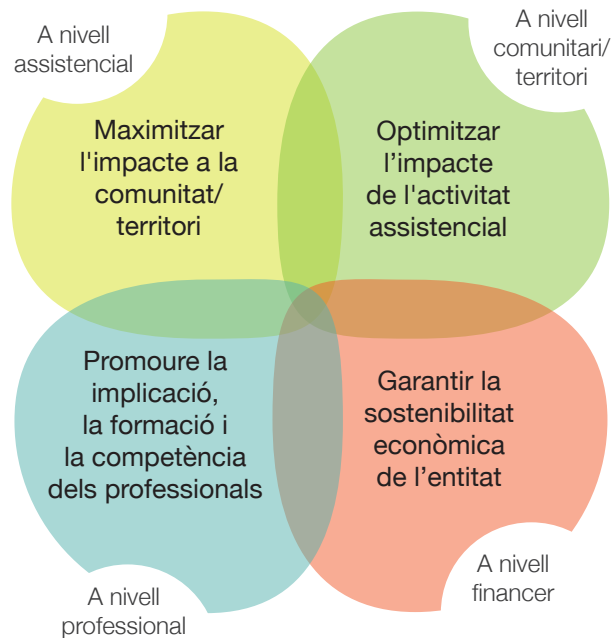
A nivell assistencial

A nivell comunitari/ territori

Maximitzar l'impacte a la comunitat/ territori

Optimitzar l’impacte de l'activitat assistencial

Promoure la implicació, la formació i la competència dels professionals

Garantir la sostenibilitat econòmica de l’entitat

A nivell financer

A nivell professional